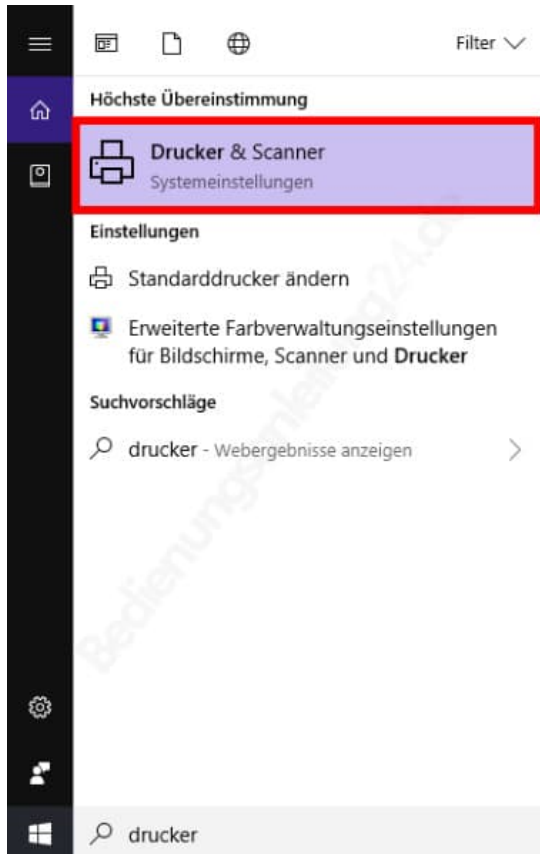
Filter

Höchste Übereinstimmung

Drucker & Scanner
Systemeinstellungen

Einstellungen

Standarddrucker ändern

Erweiterte Farbverwaltungseinstellungen für Bildschirme, Scanner und Drucker

Suchvorschläge

drucker - Webergebnisse anzeigen

Bedienungsanleitung24.de

drucker